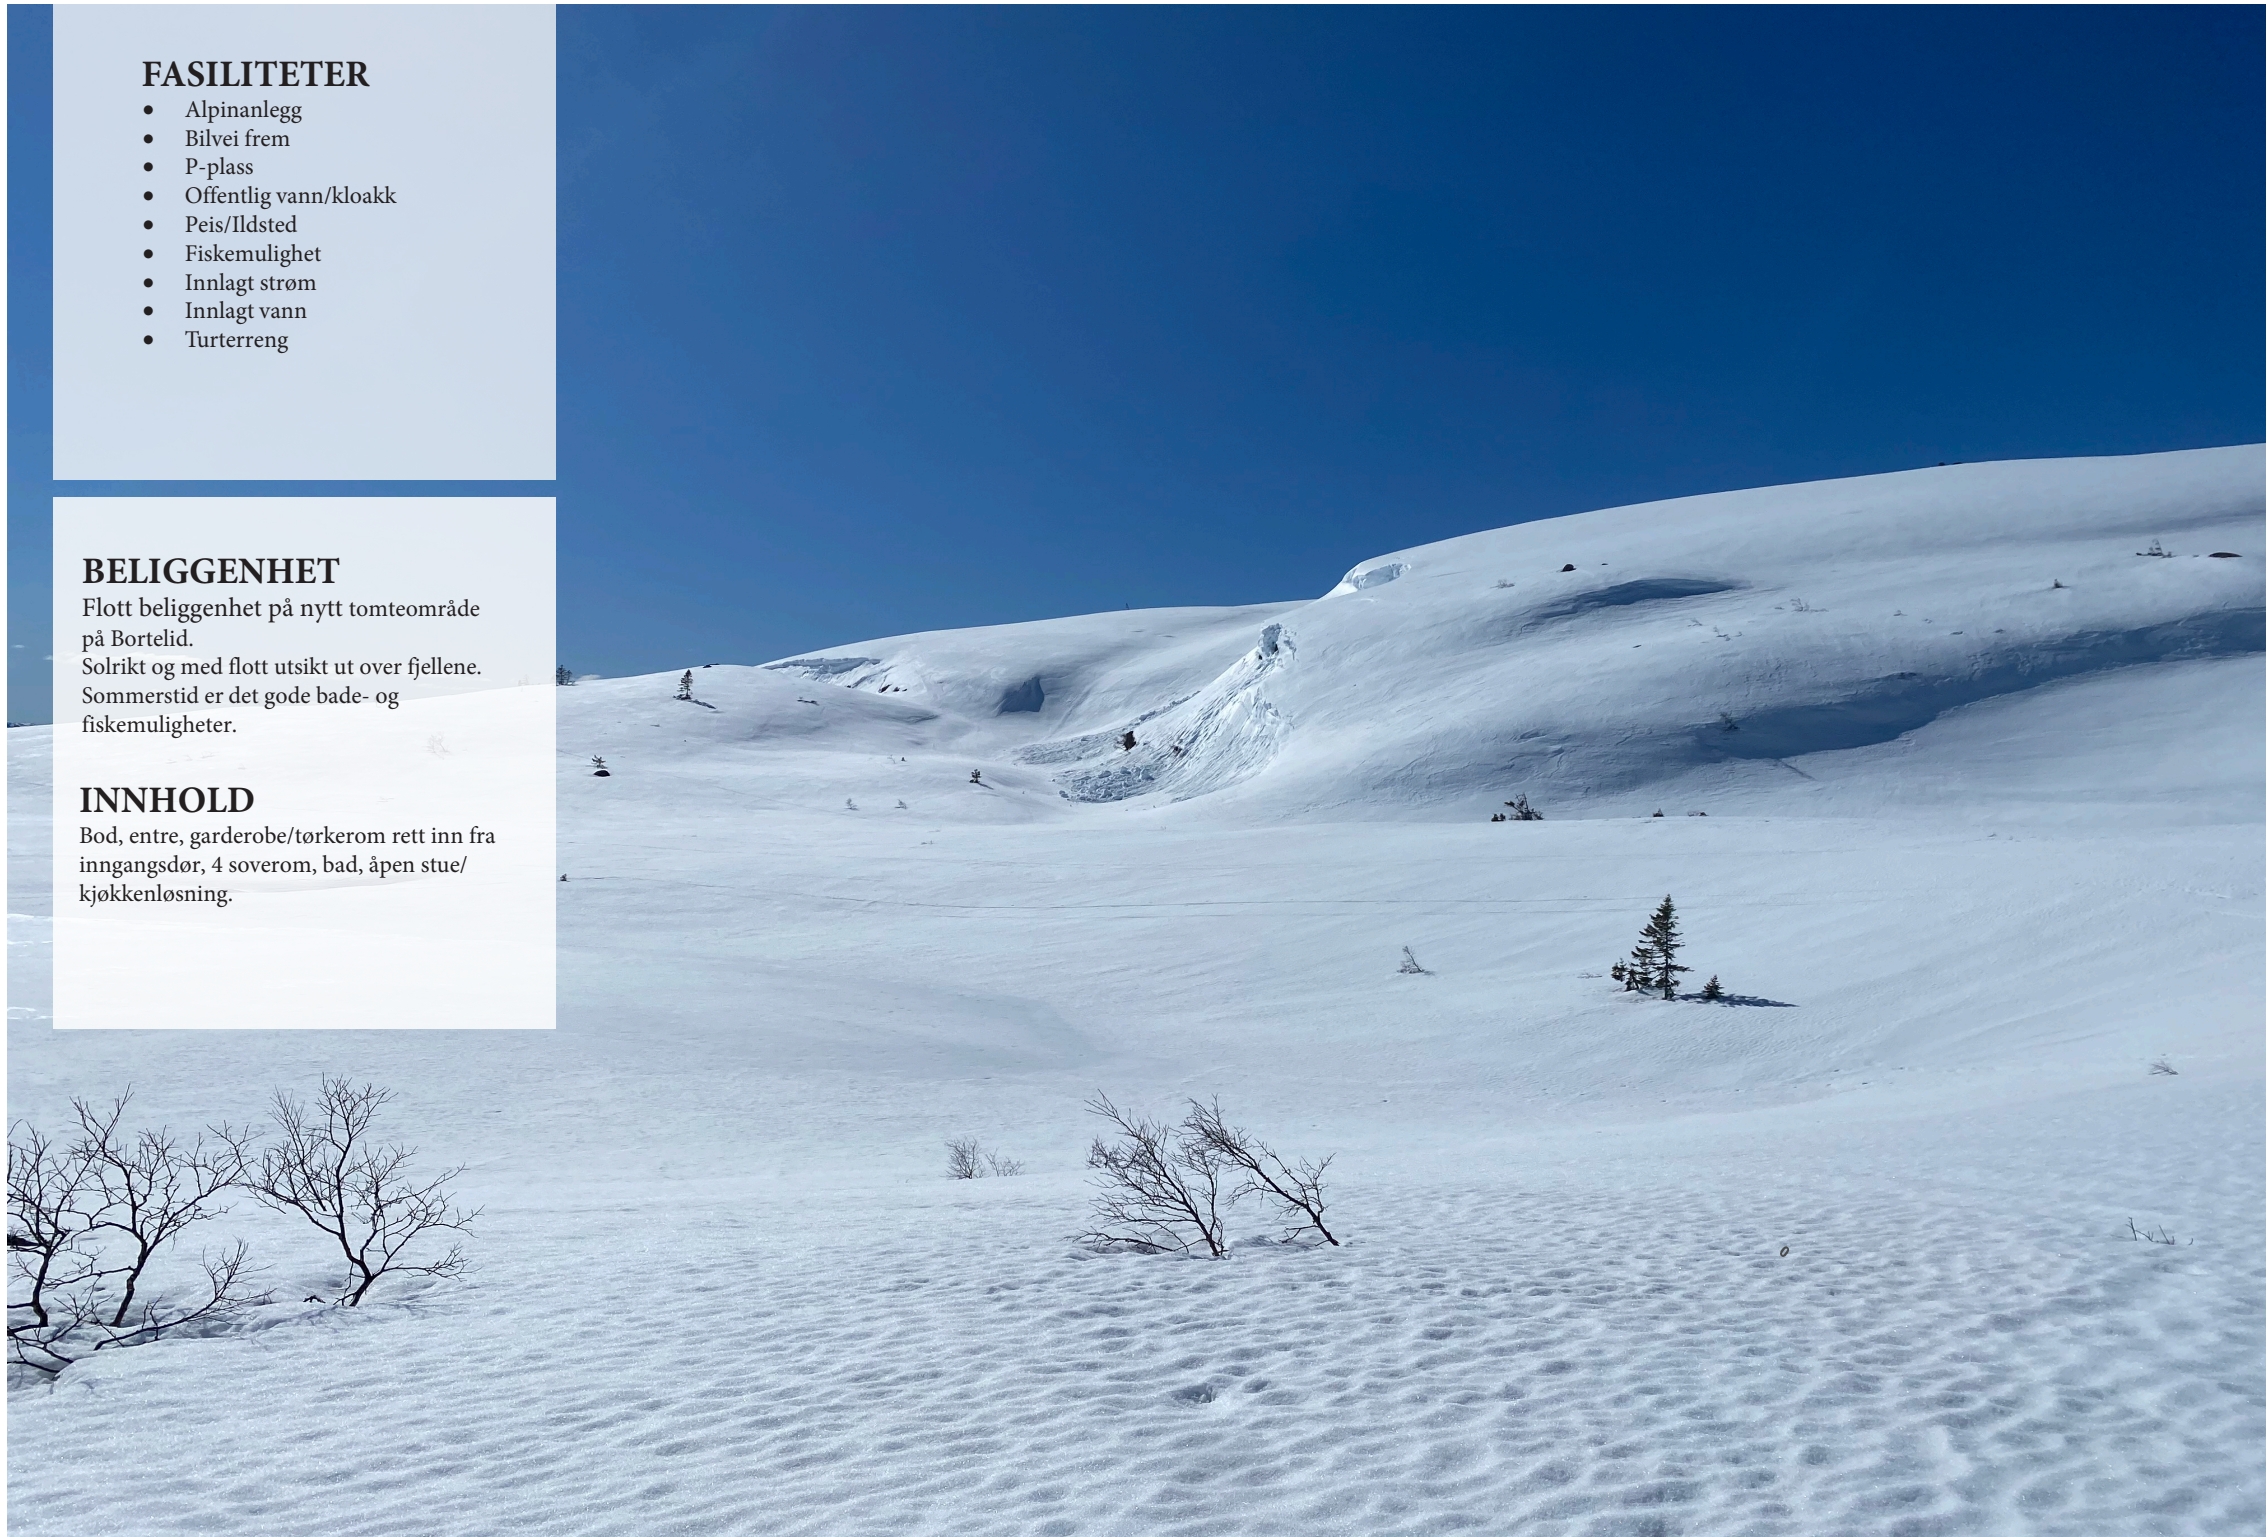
FASILITETER
- Alpinanlegg
- Bilvei frem
- P-plass
- Offentlig vann/kloakk
- Peis/Ildsted
- Fiskemulighet
- Innlagt strøm
- Innlagt vann
- Turterreng

BELIGGENHET
Flott beliggenhet på nytt tomteområde på Bortelid.
Solrikt og med flott utsikt ut over fjellene.
Sommerstid er det gode bade- og fiskemuligheter.

INNHOLD
Bod, entre, garderobe/tørkerom rett inn fra inngangsdør, 4 soverom, bad, åpen stue/kjøkkenløsning.